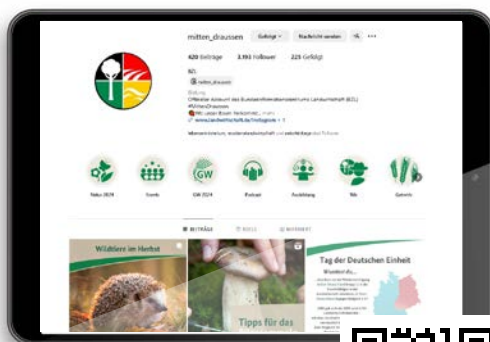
mitten_draussen Gefolgt Nachricht senden

620 Beiträge 3.193 Follower 225 Gefolgt

BZL

@ mitten_draussen

Bildung

Offizieller Account des Bundesinformationszentrums Landwirtschaft (BZL) #MittenDraussen

Wir. Leben Bauen. Verkehr... mehr

www.landwirtschaft.de/instagram

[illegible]

Natur 2024 Events GW 2024 Podcast Ausbildung Tiere Getreide

BEITRÄGE REELS MARKIERT

Wildtiere im Herbst

Tipps für das

Tag der Deutschen Einheit

Wusstest du...

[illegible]